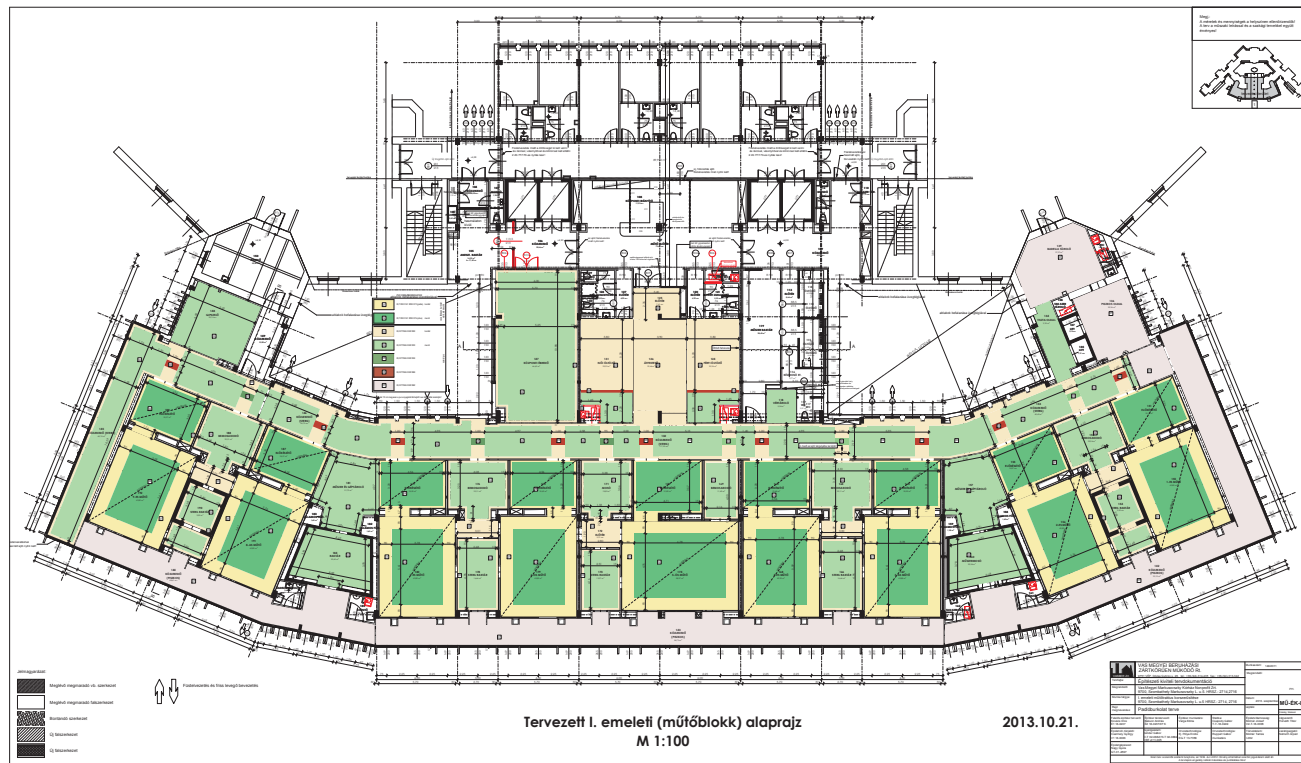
Tervezett I. emeleti (műtőblokk) alaprajz
M 1:100

2013.10.21.

Jelmagyarázat:

Meglévő megmaradó ck. szerkezet

Meglévő megmaradó falszerkezet

Bontandó szerkezet

Új falszerkezet

Új falszerkezet

Födémáttörés és friss meglévő bevezetés

VAS MEGYEI BERUHÁZÁSI ZÁRTKÖRŰEN MŰKÖDŐ Rt.

Egyesített kiviteli tervdokumentáció

Padlóburkolati terve

MŰ-ÉK-